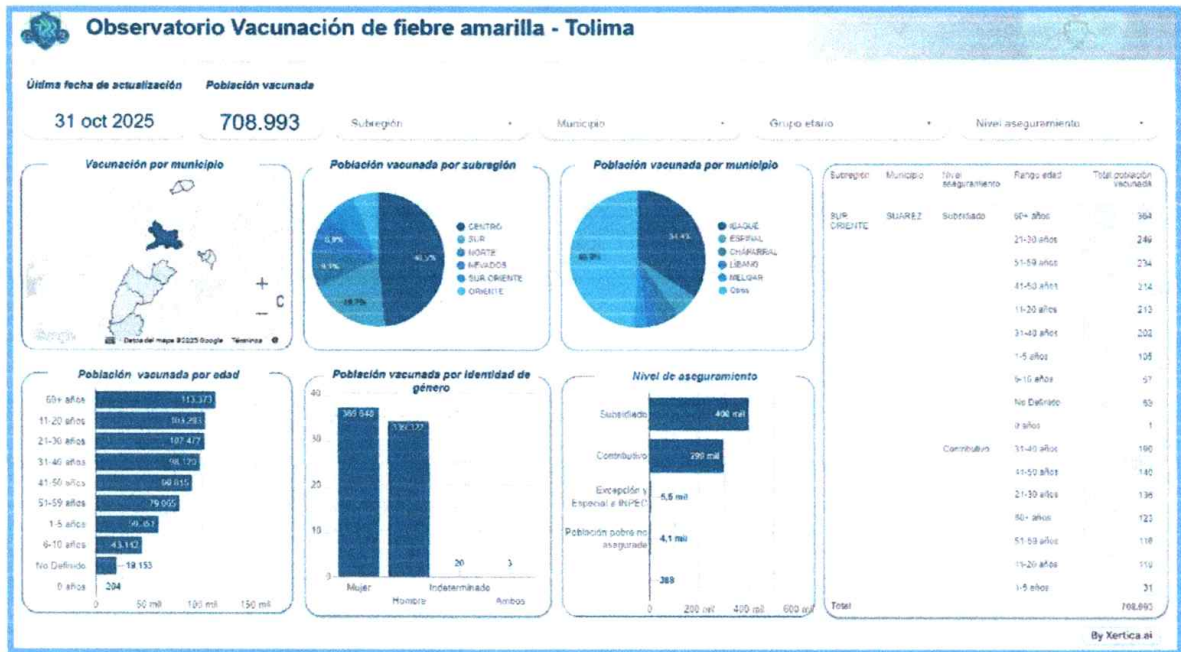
Observatorio Vacunación de fiebre amarilla - Tolima

Última fecha de actualización
31 oct 2025

Población vacunada
708.993

Subregión
Municipio
Grupo etario
Nivel aseguramiento

Vacunación por municipio

Datos del mapa ©2025 Google Términos

Población vacunada por subregión

CENTRO
SUR
NORTE
NEVADOS
SUR ORIENTE
ORIENTE

8,9%
9,1%
18,7%
46,5%

Población vacunada por municipio

IBAGUÉ
ESPINAL
CHAPARRAL
LÍBANO
MELGAR
Otros

34,4%
46,9%

| Subregión | Municipio | Nivel aseguramiento | Rango edad | Total población vacunada |
|---|---|---|---|---|
| SUR ORIENTE | SUAREZ | Subsidiado | 60+ años | 364 |
| | | | 21-30 años | 249 |
| | | | 51-59 años | 234 |
| | | | 41-50 años | 214 |
| | | | 11-20 años | 213 |
| | | | 31-40 años | 202 |
| | | | 1-5 años | 105 |
| | | | 6-10 años | 57 |
| | | | No Definido | 63 |
| | | | 0 años | 1 |
| | | Contributivo | 31-40 años | 190 |
| | | | 41-50 años | 140 |
| | | | 21-30 años | 136 |
| | | | 60+ años | 123 |
| | | | 51-59 años | 118 |
| | | | 11-20 años | 119 |
| | | | 1-5 años | 31 |
| Total | | | | 708.993 |

Población vacunada por edad

60+ años 113.373
11-20 años 103.293
21-30 años 107.477
31-40 años 98.173
41-50 años 90.815
51-59 años 79.005
1-5 años 59.457
6-10 años 43.142
No Definido 19.153
0 años 204

0 50 mil 100 mil 150 mil

Población vacunada por identidad de género

40
30
20
10
0

368.848
340.122
20
3

Mujer
Hombre
Indeterminado
Ambos

Nivel de aseguramiento

Subsidiado 400 mil
Contributivo 299 mil
Excepción y Especial a INPEC 5,5 mil
Población pobre no asegurada 4,1 mil
388

0 200 mil 400 mil 600 mil

By Xertica.ai